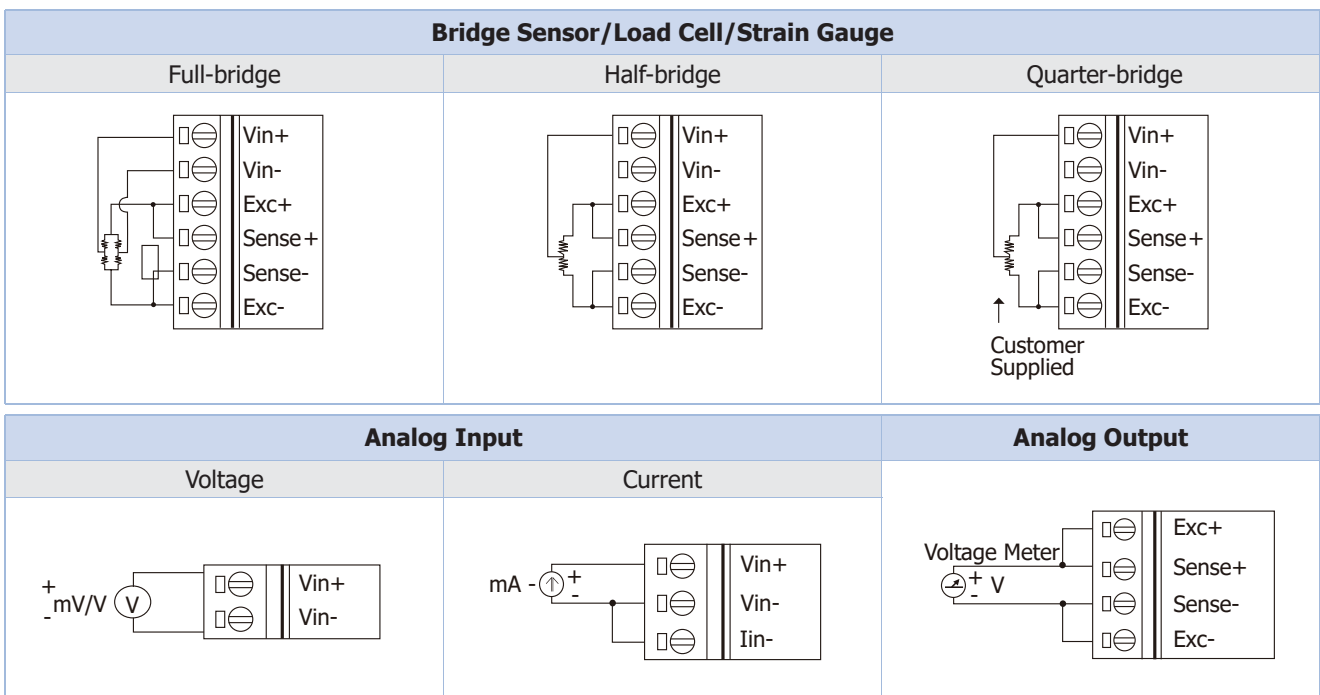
| Bridge Sensor/Load Cell/Strain Gauge | | |
|---|---|---|
| Full-bridge | Half-bridge | Quarter-bridge |
| Vin+ Vin- Exc+ Sense+ Sense- Exc- | Vin+ Vin- Exc+ Sense+ Sense- Exc- | Vin+ Vin- Exc+ Sense+ Sense- Exc- Customer Supplied |

| Analog Input | | Analog Output |
|---|---|---|
| Voltage | Current | |
| + - mV/V V Vin+ Vin- | mA - + - Vin+ Vin- Iin- | Voltage Meter + - V Exc+ Sense+ Sense- Exc- |